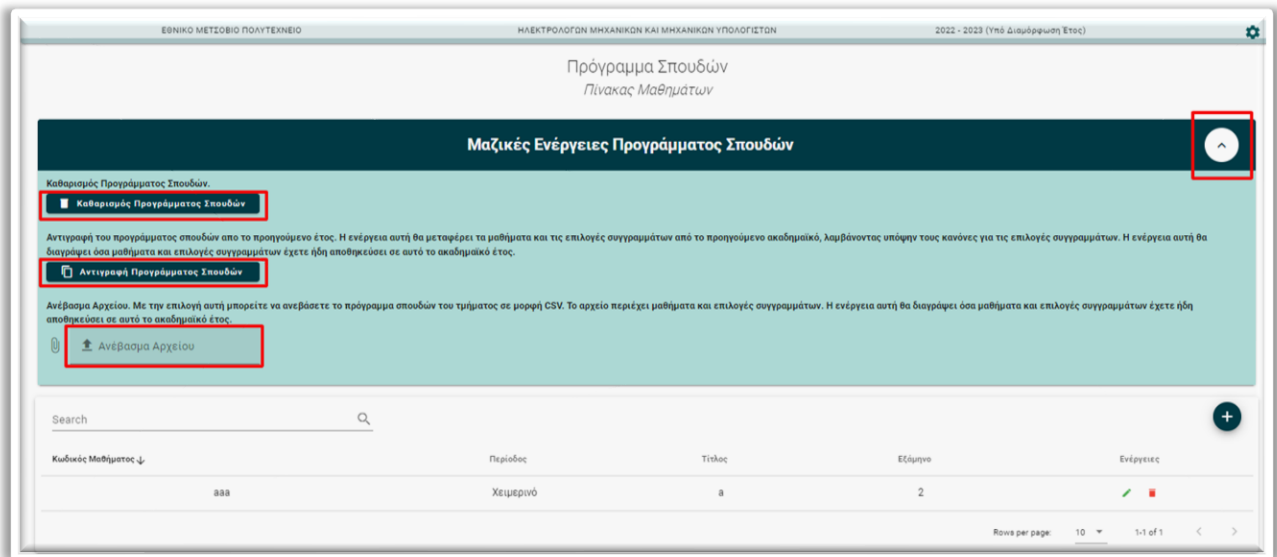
ΕΘΝΙΚΟ ΜΕΤΣΟΒΙΟ ΠΟΛΥΤΕΧΝΕΙΟ ΗΛΕΚΤΡΟΛΟΓΩΝ ΜΗΧΑΝΙΚΩΝ ΚΑΙ ΜΗΧΑΝΙΚΩΝ ΥΠΟΛΟΓΙΣΤΩΝ 2022 - 2023 (Υπό Διαμόρφωση Έτος)

Πρόγραμμα Σπουδών
Πίνακας Μαθημάτων

Μαζικές Ενέργειες Προγράμματος Σπουδών

Καθαρισμός Προγράμματος Σπουδών.
Καθαρισμός Προγράμματος Σπουδών

Αντιγραφή του προγράμματος σπουδών απο το προηγούμενο έτος. Η ενέργεια αυτή θα μεταφέρει τα μαθήματα και τις επιλογές συγγραμμάτων από το προηγούμενο ακαδημαϊκό, λαμβάνοντας υπόψην τους κανόνες για τις επιλογές συγγραμμάτων. Η ενέργεια αυτή θα διαγράψει όσα μαθήματα και επιλογές συγγραμμάτων έχετε ήδη αποθηκεύσει σε αυτό το ακαδημαϊκό έτος.
Αντιγραφή Προγράμματος Σπουδών

Ανέβασμα Αρχείου. Με την επιλογή αυτή μπορείτε να ανεβάσετε το πρόγραμμα σπουδών του τμήματος σε μορφή CSV. Το αρχείο περιέχει μαθήματα και επιλογές συγγραμμάτων. Η ενέργεια αυτή θα διαγράψει όσα μαθήματα και επιλογές συγγραμμάτων έχετε ήδη αποθηκεύσει σε αυτό το ακαδημαϊκό έτος.
Ανέβασμα Αρχείου

Search

| Κωδικός Μαθήματος | Περίοδος | Τίτλος | Εξάμηνο | Ενέργειες |
|---|---|---|---|---|
| aaa | Χειμερινό | a | 2 | |

Rows per page: 10 1-1 of 1